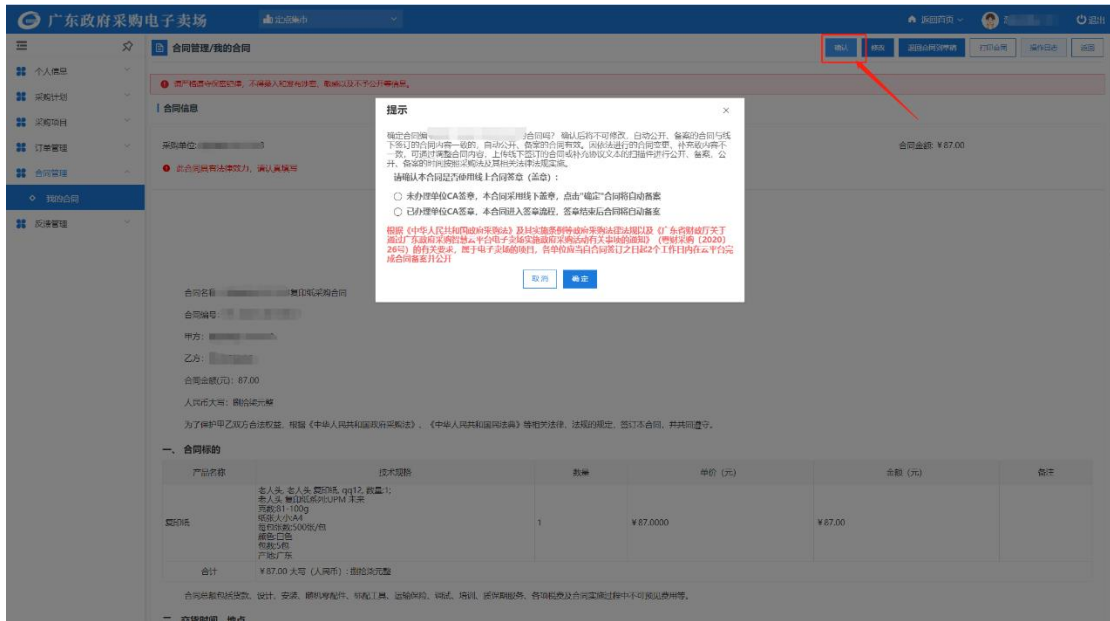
广东政府采购电子卖场

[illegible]

返回首页

退出

合同管理/我的合同

确认 修改 返回合同列表 打印合同 操作日志 返回

个人信息

采购计划

采购项目

订单管理

合同管理

我的合同

反馈管理

合同信息

采购单位: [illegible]

合同金额: ¥87.00

提示

确定合同编号 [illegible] 的合同吗? 确认后将不可修改、自动公开、备案的合同与线下签订的合同内容一致的，自动公开、备案的合同有效。因依法进行的合同变更、补充或内容不一致，可通过调整合同内容，上传线下签订的合同或补充协议文本的扫描件进行公开、备案、公开、备案的时间按照依法及其相关法律法规实施。

请确认本合同是否使用线上合同签章 (盖章) :

未办理单位CA签章，本合同采用线下签章，点击"确定"合同将自动备案

已办理单位CA签章，本合同进入签章流程，签章结束后合同将自动备案

根据《中华人民共和国政府采购法》及其实施条例等政府采购法律法规以及《广东省财政厅关于通过广东政府采购智慧云平台电子卖场实施政府采购活动有关事项的通知》(粤财采购〔2020〕26号)的有关要求，属于电子卖场的项目，各单位应当自合同签订之日起2个工作日内在云平台完成合同备案并公开

取消 确定

合同名称: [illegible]复印纸采购合同

合同编号: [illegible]

甲方: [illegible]

乙方: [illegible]

合同金额(元): 87.00

人民币大写: 捌拾柒元整

为了保护甲乙双方合法权益，根据《中华人民共和国政府采购法》、《中华人民共和国民法典》等相关法律、法规的规定，签订本合同，共共同遵守。

一、合同标的

| 产品名称 | 技术规格 | 数量 | 单价 (元) | 金额 (元) | 备注 |
|---|---|---|---|---|---|
| 复印纸 | 老人头 老人头 复印纸 qq12 数量:1; 老人头 复印纸系列UPM 丰采 克数:81-100g 纸张大小:A4 每包张数:500张/包 颜色:白色 包数:5包 产地:广东 | 1 | ¥87.0000 | ¥87.00 | |
| 合计 | ¥87.00 大写 (人民币): 捌拾柒元整 | | | | |

合同总额包括货款、设计、安装、调试和配件、标配工具、运输保险、调试、培训、质保期服务、各项税费及合同实施过程中不可预见费用等。

二、交货时间、地点